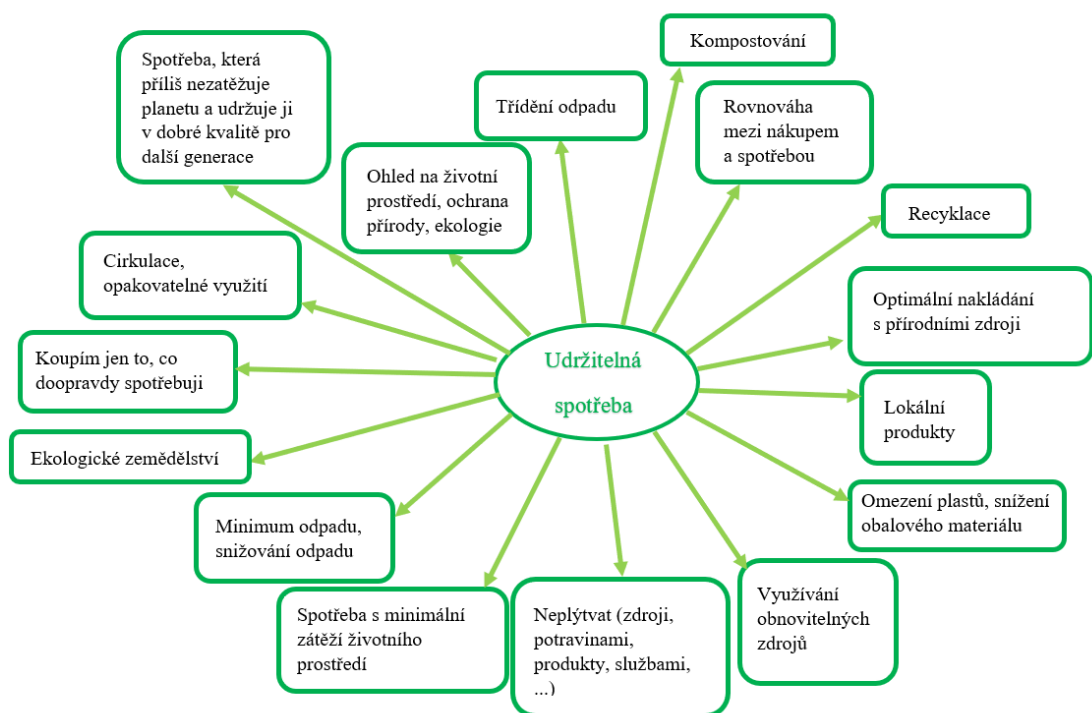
Udržitelná spotřeba

Spotřeba, která příliš nezatěžuje planetu a udržuje ji v dobré kvalitě pro další generace

Třídění odpadu

Kompostování

Rovnováha mezi nákupem a spotřebou

Ohled na životní prostředí, ochrana přírody, ekologie

Recyklace

Cirkulace, opakovatelné využití

Optimální nakládání s přírodními zdroji

Koupím jen to, co doopravdy spotřebuji

Lokální produkty

Ekologické zemědělství

Omezení plastů, snížení obalového materiálu

Minimum odpadu, snižování odpadu

Spotřeba s minimální zátěží životního prostředí

Neplýtvat (zdroji, potravinami, produkty, službami, ...)

Využívání obnovitelných zdrojů